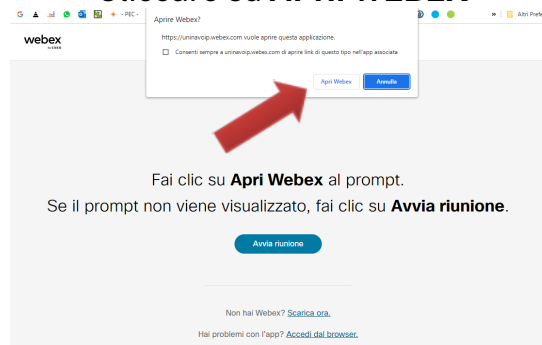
Cliccare su APRI WEBEX

- PEC -

» Altri Pref

webex by CISCO

Aprire Webex?

https://uninavoip.webex.com vuole aprire questa applicazione.

Consenti sempre a uninavoip.webex.com di aprire link di questo tipo nell'app associata

Apri Webex

Annulla

Fai clic su **Apri Webex** al prompt.

Se il prompt non viene visualizzato, fai clic su **Avvia riunione**.

Avvia riunione

Non hai Webex? Scarica ora.

Hai problemi con l'app? Accedi dal browser.